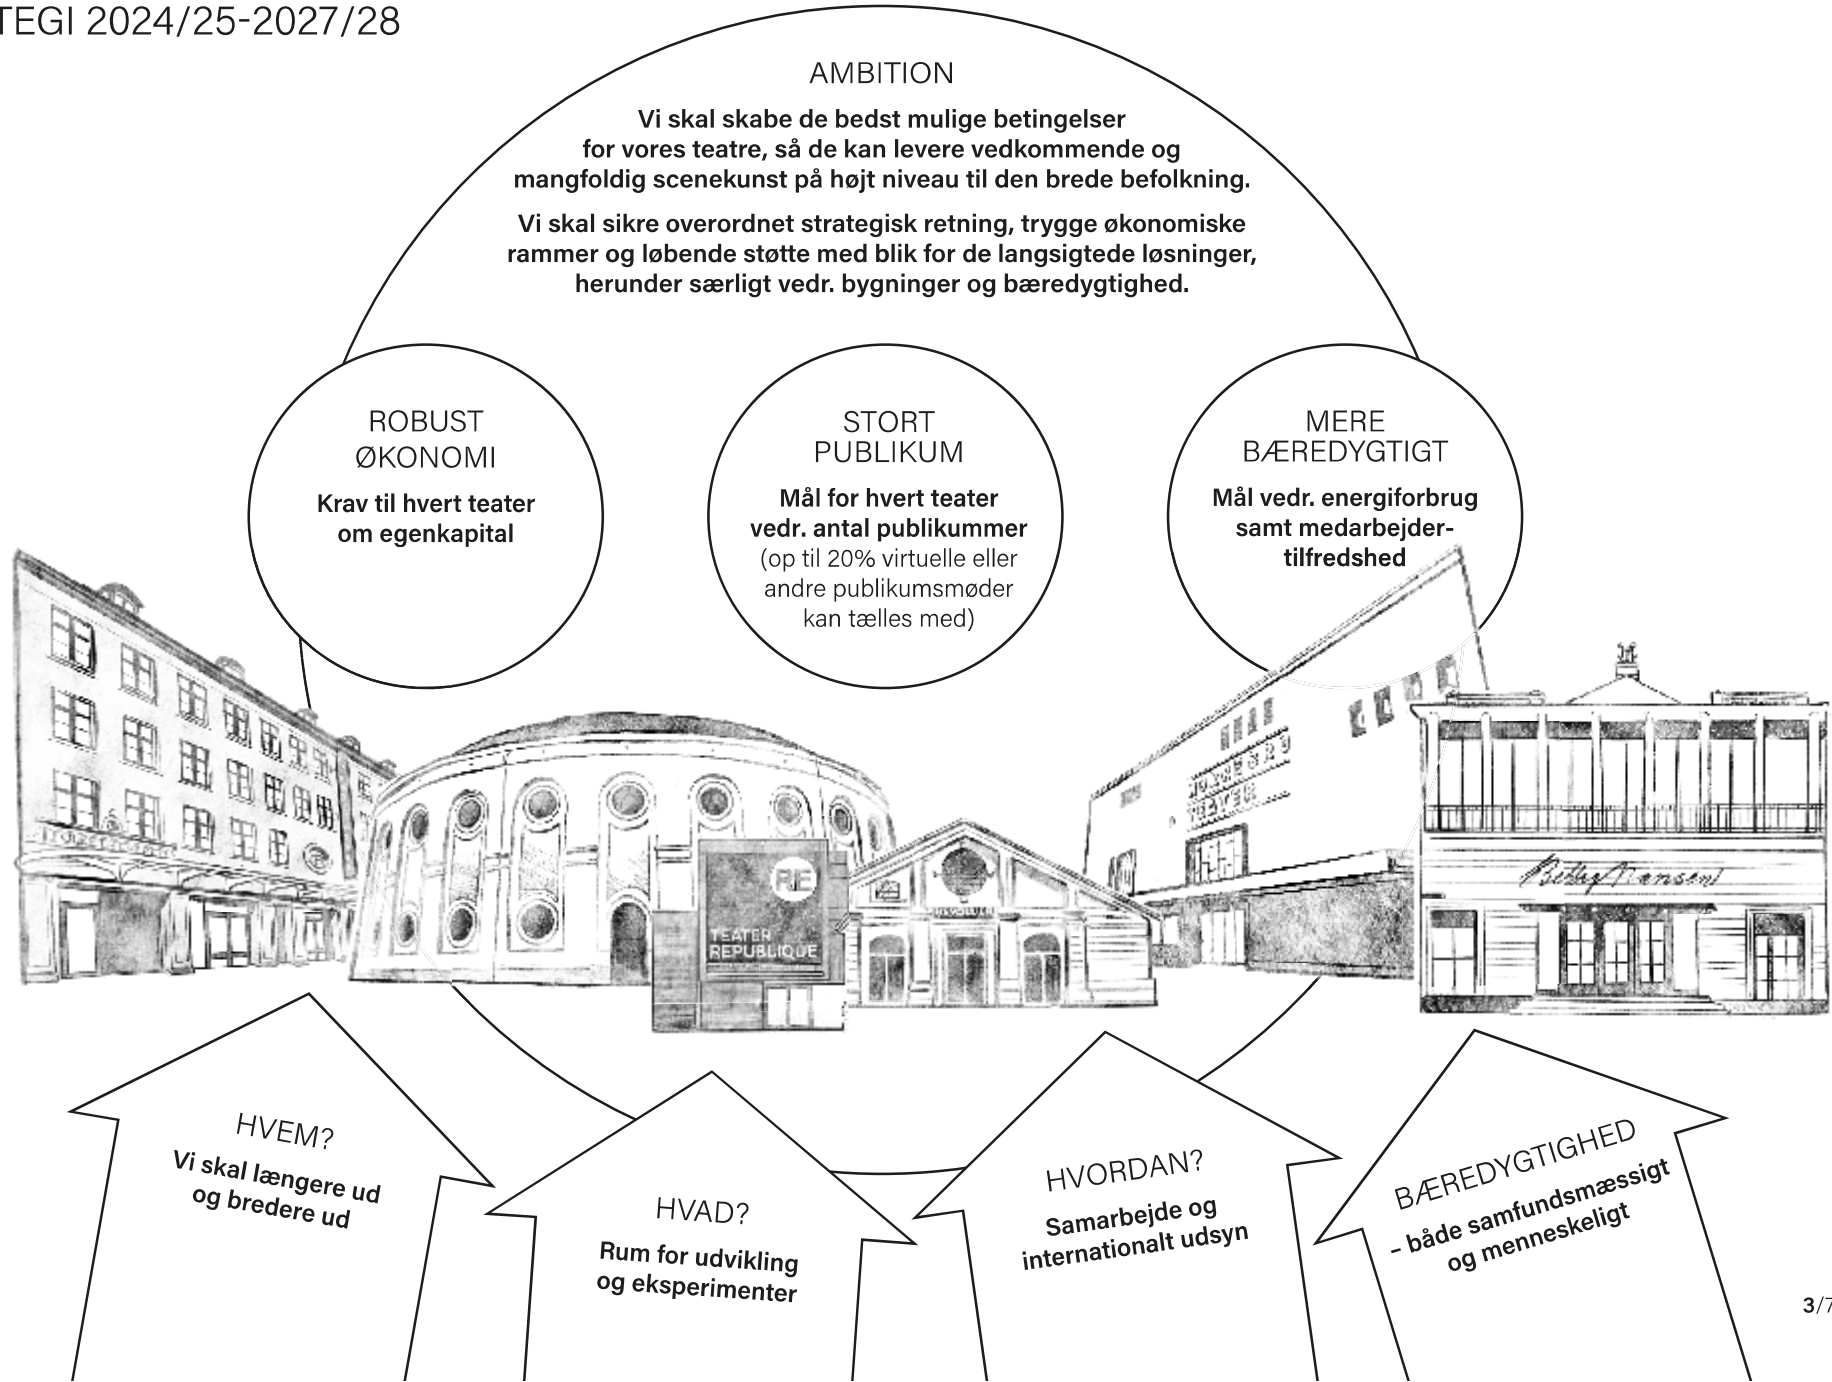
TEGI 2024/25-2027/28

AMBITION

Vi skal skabe de bedst mulige betingelser for vores teatre, så de kan levere vedkommende og mangfoldig scenekunst på højt niveau til den brede befolkning.

Vi skal sikre overordnet strategisk retning, trygge økonomiske rammer og løbende støtte med blik for de langsigtede løsninger, herunder særligt vedr. bygninger og bæredygtighed.

ROBUST ØKONOMI

Krav til hvert teater om egenkapital

STORT PUBLIKUM

Mål for hvert teater vedr. antal publikummer (op til 20% virtuelle eller andre publikumsmøder kan tælles med)

MERE BÆREDYGTIGT

Mål vedr. energiforbrug samt medarbejdertilfredshed

RE

TEATER REPUBLIQUE

Betty Nansen

HVEM?

Vi skal længere ud og bredere ud

HVAD?

Rum for udvikling og eksperimenter

HVORDAN?

Samarbejde og internationalt udsyn

BÆREDYGTIGHED

– både samfundsmæssigt og menneskeligt

3/7